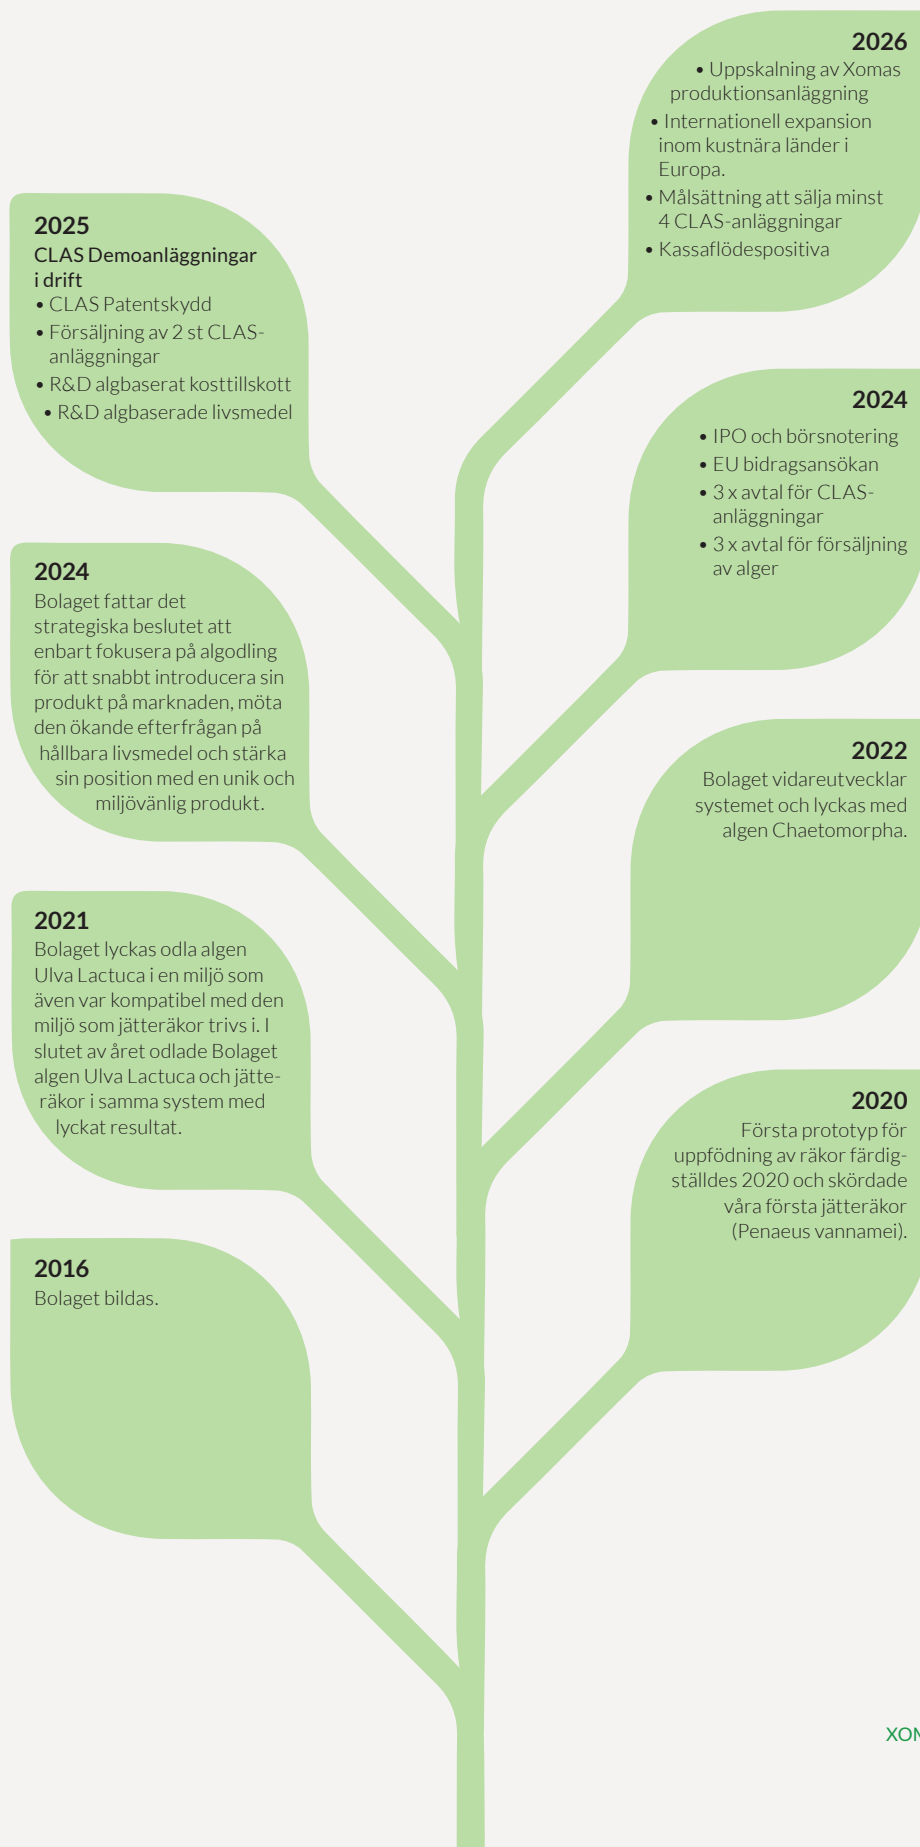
2026
• Uppskalning av Xomas produktionsanläggning
• Internationell expansion inom kustnära länder i Europa.
• Målsättning att sälja minst 4 CLAS-anläggningar
• Kassaflödespositiva

2025
CLAS Demoanläggningar i drift
• CLAS Patentskydd
• Försäljning av 2 st CLAS-anläggningar
• R&D algbaserat kosttillskott
• R&D algbaserade livsmedel

2024
• IPO och börsnotering
• EU bidragsansökan
• 3 x avtal för CLAS-anläggningar
• 3 x avtal för försäljning av alger

2024
Bolaget fattar det strategiska beslutet att enbart fokusera på algodling för att snabbt introducera sin produkt på marknaden, möta den ökande efterfrågan på hållbara livsmedel och stärka sin position med en unik och miljövänlig produkt.

2022
Bolaget vidareutvecklar systemet och lyckas med algen Chaetomorpha.

2021
Bolaget lyckas odla algen Ulva Lactuca i en miljö som även var kompatibel med den miljö som jätteräkor trivs i. I slutet av året odlade Bolaget algen Ulva Lactuca och jätteräkor i samma system med lyckat resultat.

2020
Första prototyp för uppfödning av räkor färdigställdes 2020 och skördade våra första jätteräkor (Penaeus vannamei).

2016
Bolaget bildas.

XON